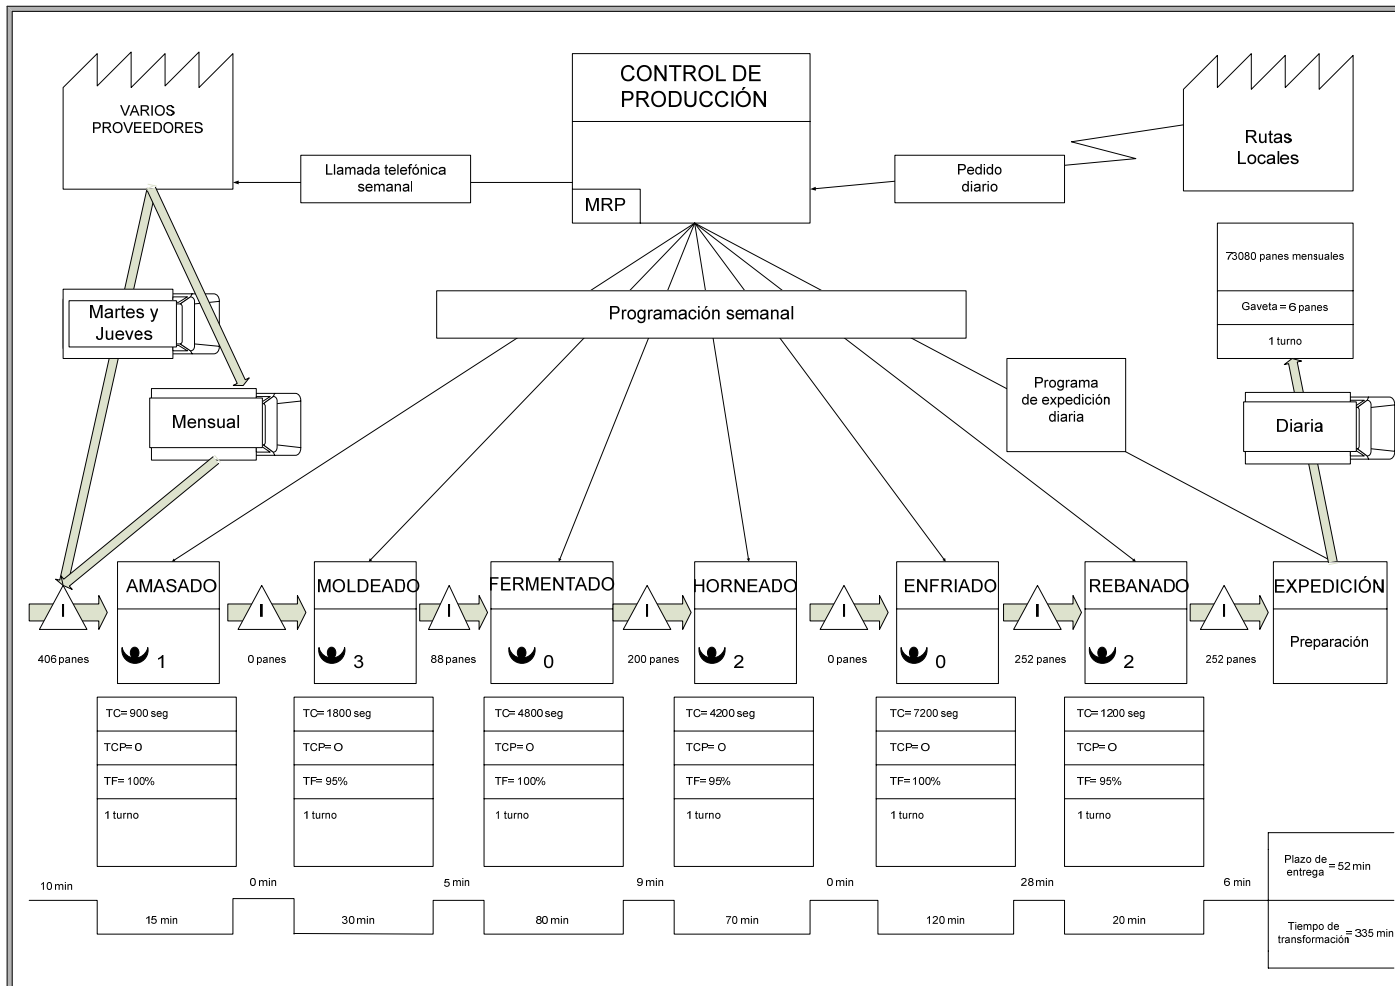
VARIOS PROVEEDORES

CONTROL DE PRODUCCIÓN

MRP

Rutas Locales

Llamada telefónica semanal

Pedido diario

73080 panes mensuales

Gaveta = 6 panes

1 turno

Martes y Jueves

Mensual

Programación semanal

Programa de expedición diaria

Diaria

I

AMASADO

1

406 panes

I

MOLDEADO

3

0 panes

I

FERMENTADO

0

88 panes

I

HORNEADO

2

200 panes

I

ENFRIADO

0

0 panes

I

REBANADO

2

252 panes

I

EXPEDICIÓN

Preparación

252 panes

| TC= 900 seg |
|---|
| TCP= O |
| TF= 100% |
| 1 turno |

| TC= 1800 seg |
|---|
| TCP= O |
| TF= 95% |
| 1 turno |

| TC= 4800 seg |
|---|
| TCP= O |
| TF= 100% |
| 1 turno |

| TC= 4200 seg |
|---|
| TCP= O |
| TF= 95% |
| 1 turno |

| TC= 7200 seg |
|---|
| TCP= O |
| TF= 100% |
| 1 turno |

| TC= 1200 seg |
|---|
| TCP= O |
| TF= 95% |
| 1 turno |

10 min

15 min

0 min

30 min

5 min

80 min

9 min

70 min

0 min

120 min

28 min

20 min

6 min

Plazo de entrega = 52 min

Tiempo de transformación = 335 min